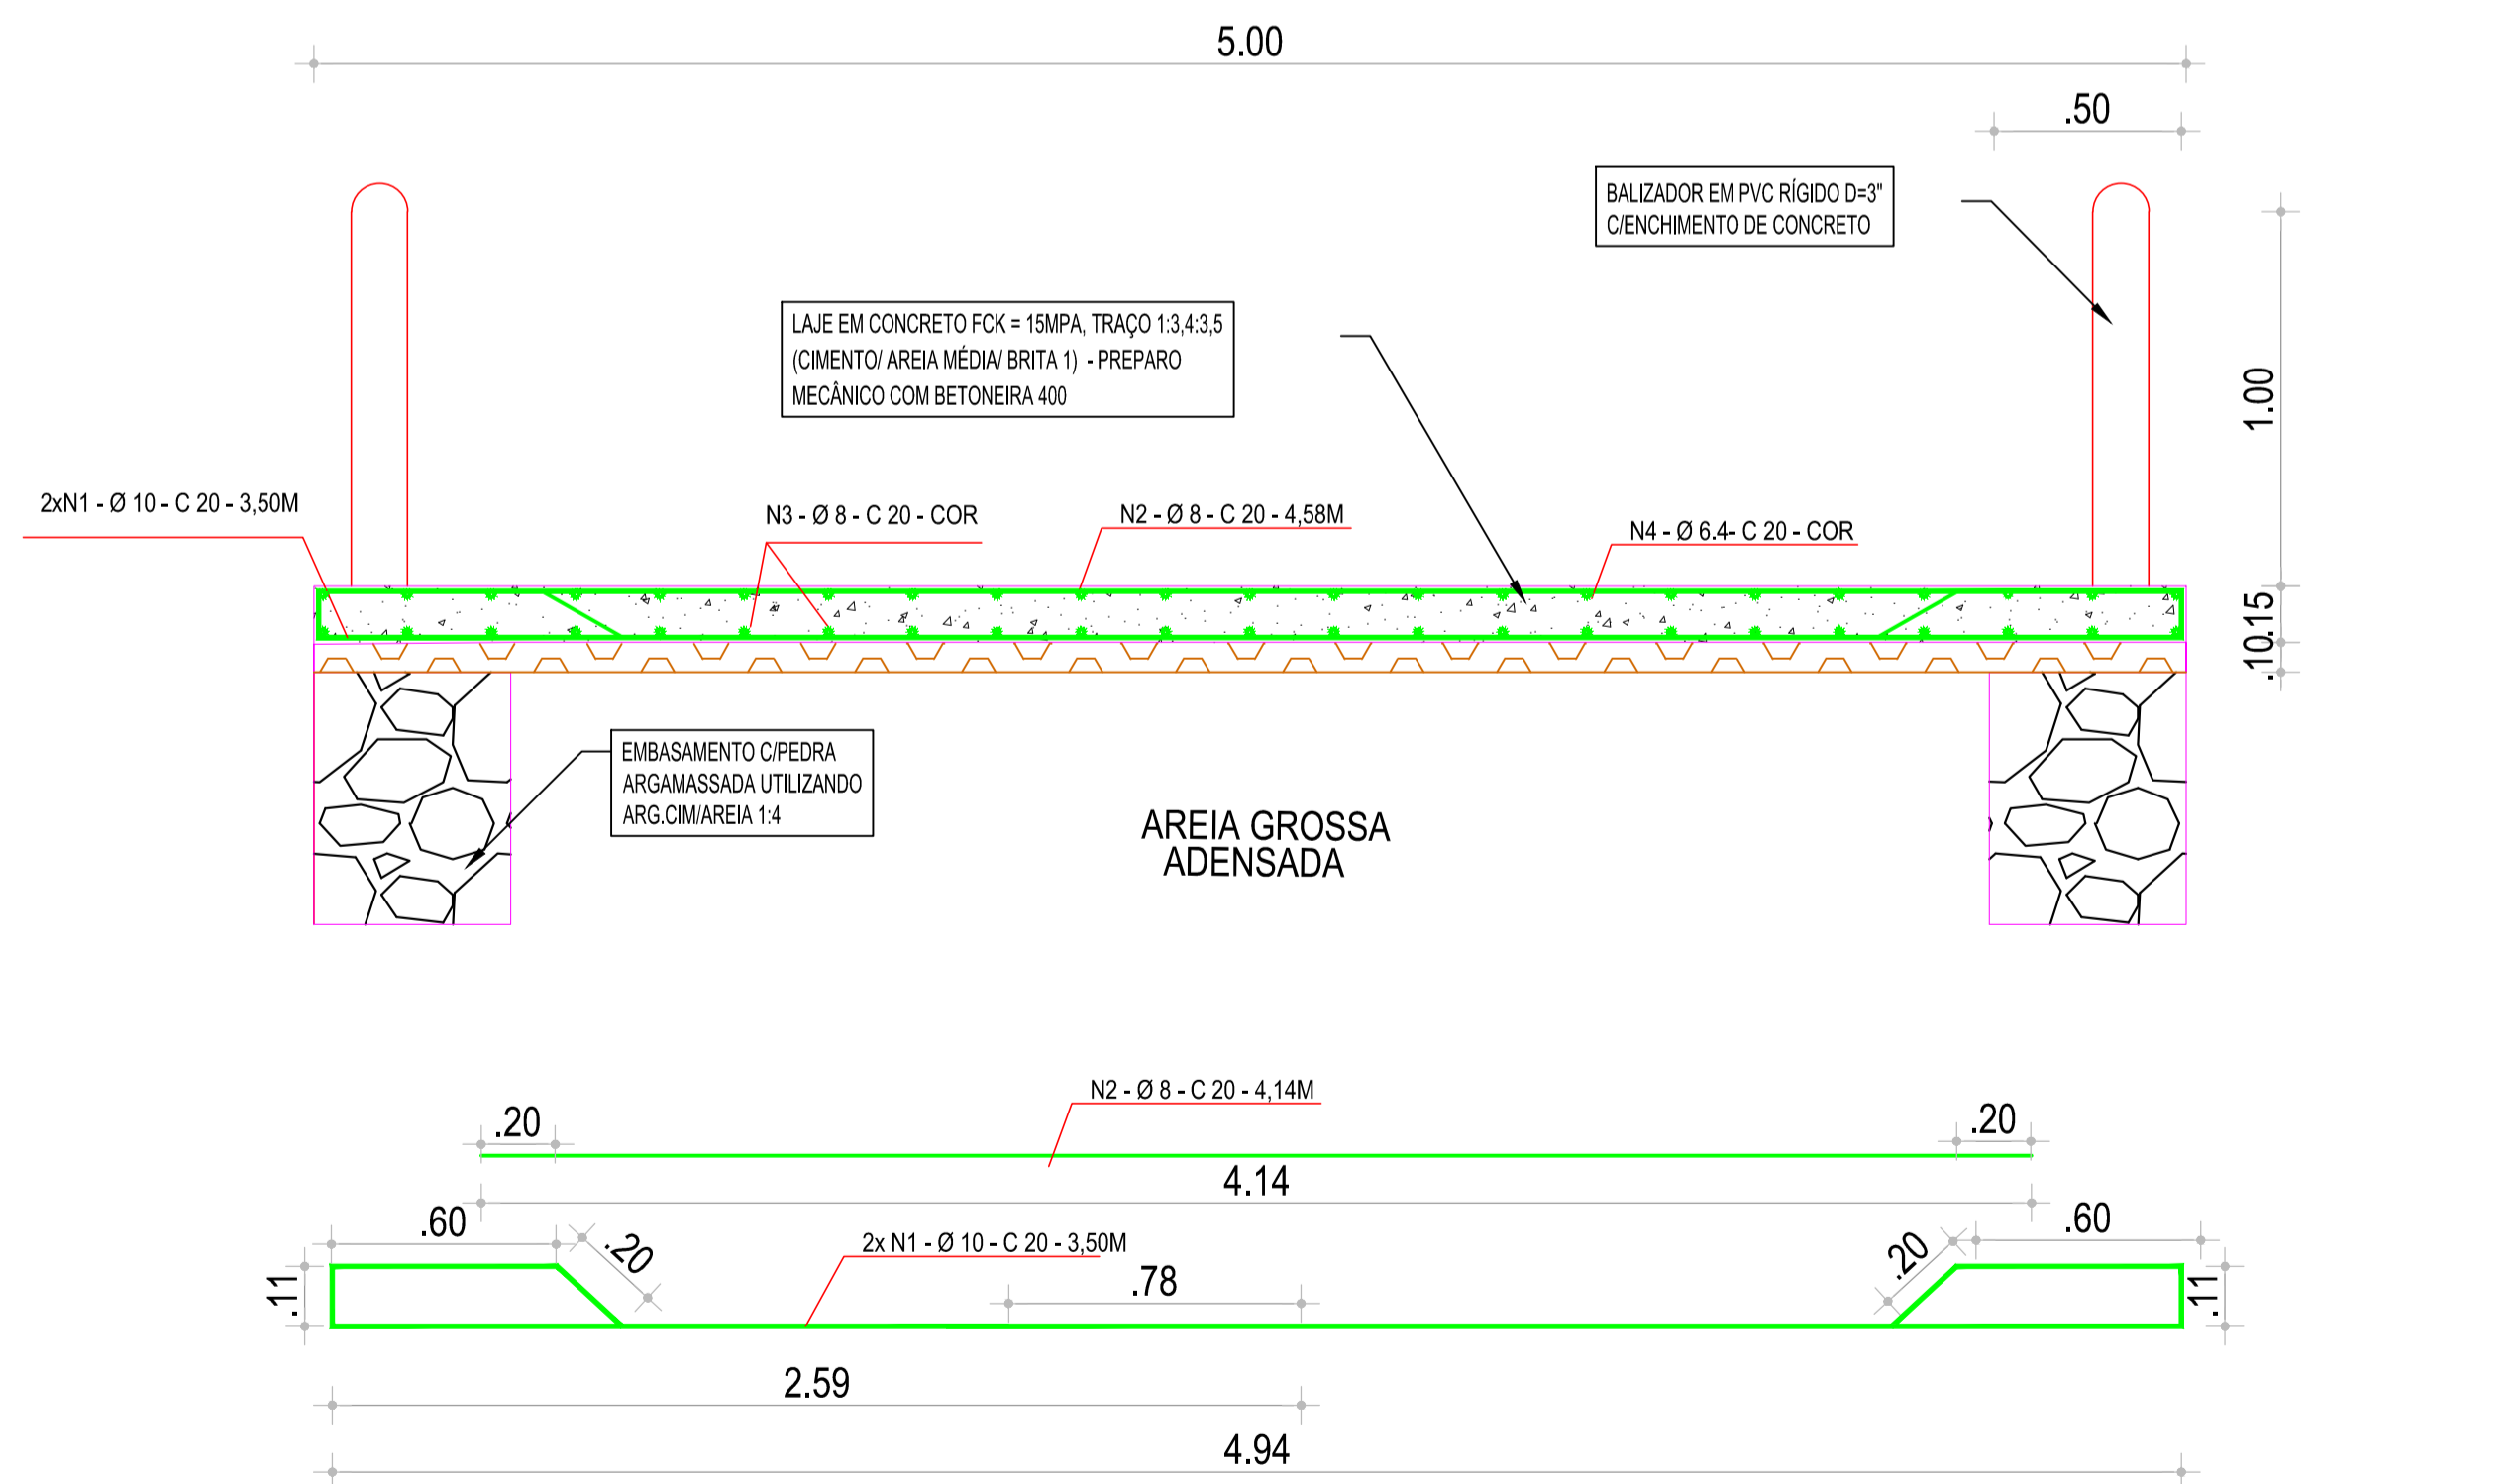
5.00

.50

BALIZADOR EM PVC RÍGIDO D=3" C/ENCHIMENTO DE CONCRETO

1.00

LAJE EM CONCRETO FCK = 15MPA, TRAÇO 1:3,4:3,5 (CIMENTO/ AREIA MÉDIA/ BRITA 1) - PREPARO MECÂNICO COM BETONEIRA 400

2xN1 - Ø 10 - C 20 - 3,50M

N3 - Ø 8 - C 20 - COR

N2 - Ø 8 - C 20 - 4,58M

N4 - Ø 6.4- C 20 - COR

.10

.15

EMBASAMENTO C/PEDRA ARGAMASSADA UTILIZANDO ARG.CIM/AREIA 1:4

AREIA GROSSA ADENSADA

N2 - Ø 8 - C 20 - 4,14M

.20

.20

4.14

.60

.20

2x N1 - Ø 10 - C 20 - 3,50M

.20

.60

.11

.78

.11

2.59

4.94